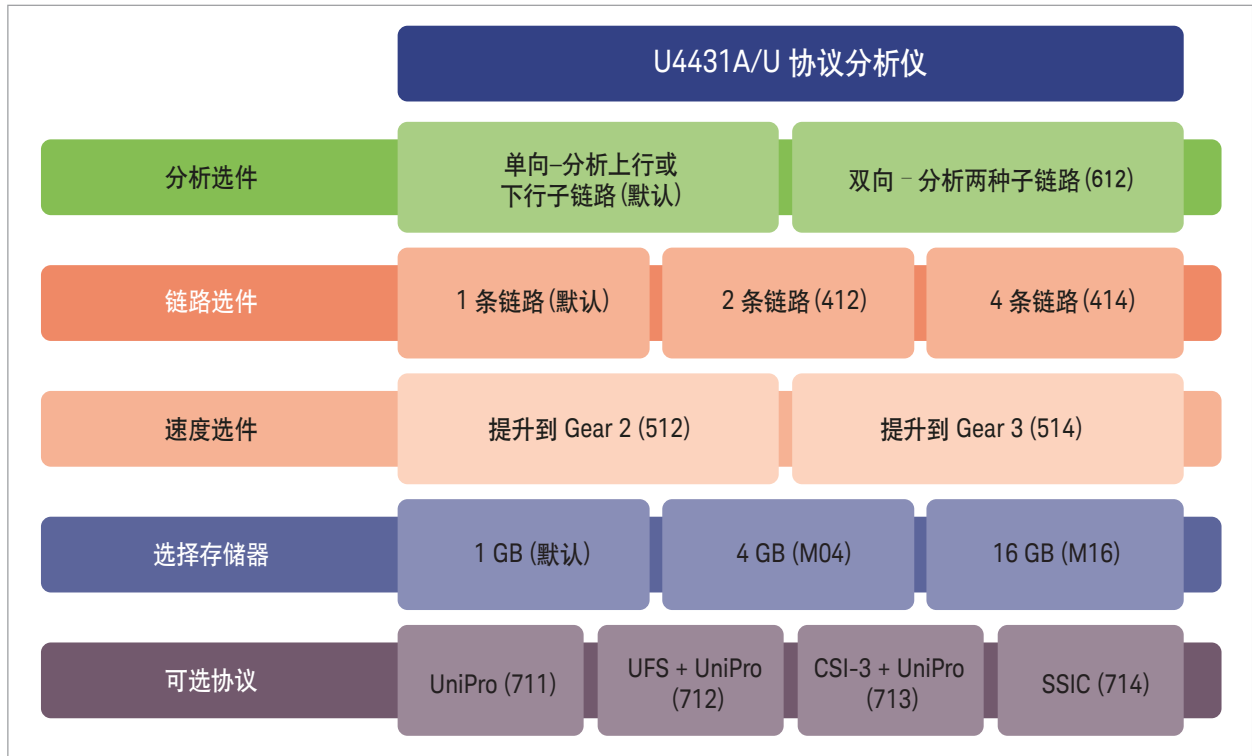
U4431A/U 协议分析仪

分析选件

单向–分析上行或下行子链路(默认)

双向 – 分析两种子链路 (612)

链路选件

1 条链路 (默认)

2 条链路 (412)

4 条链路 (414)

速度选件

提升到 Gear 2 (512)

提升到 Gear 3 (514)

选择存储器

1 GB (默认)

4 GB (M04)

16 GB (M16)

可选协议

UniPro (711)

UFS + UniPro (712)

CSI-3 + UniPro (713)

SSIC (714)